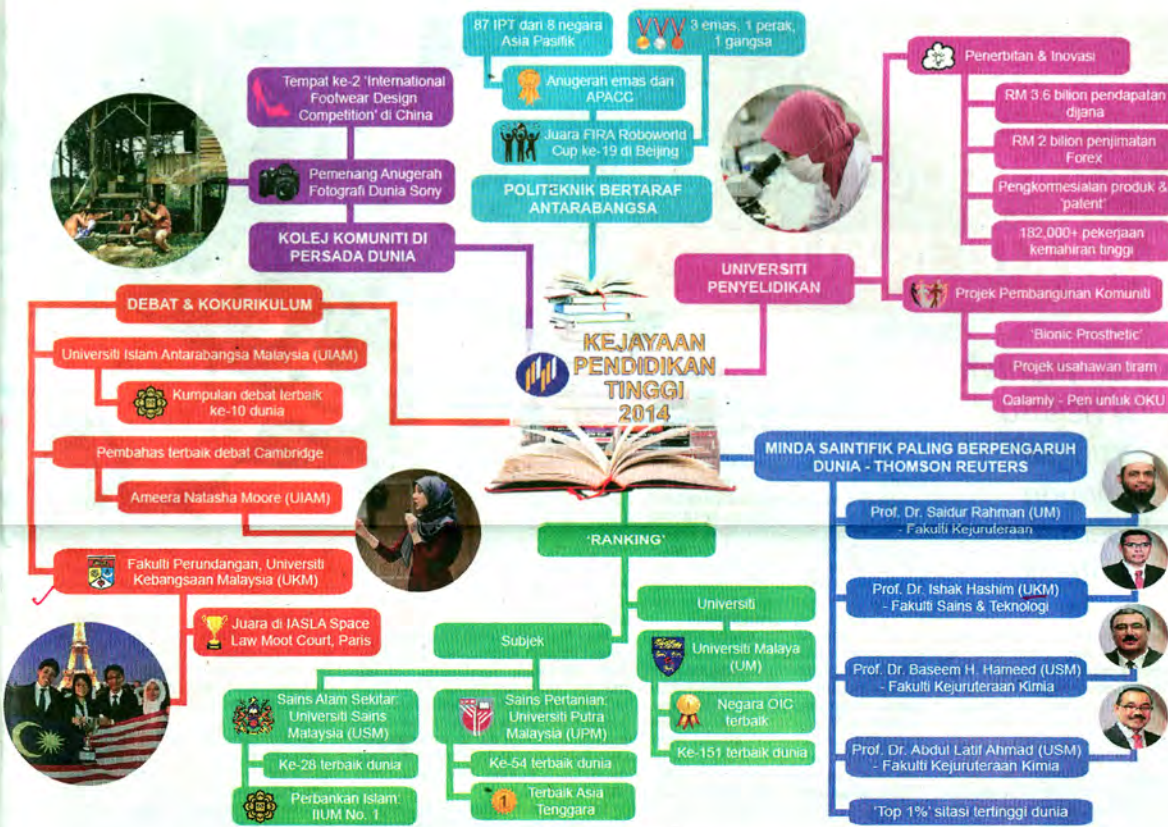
87 IPT dari 8 negara Asia Pasifik

3 emas, 1 perak, 1 gangsa

Anugerah emas dari APACC

Juara FIRA Roboworld Cup ke-19 di Beijing

POLITEKNIK BERTARAF ANTARABANGSA

Tempat ke-2 'International Footwear Design Competition' di China

Pemenang Anugerah Fotografi Dunia Sony

KOLEJ KOMUNITI DI PERSADA DUNIA

Penerbitan & Inovasi

RM 3.6 bilion pendapatan dijana

RM 2 bilion penjimatan Forex

Pengkomersialan produk & 'patent'

182,000+ pekerjaan kemahiran tinggi

UNIVERSITI PENYELIDIKAN

Projek Pembangunan Komuniti

'Bionic Prosthetic'

Projek usahawan tiram

Qalamly - Pen untuk OKU

KEJAYAAN PENDIDIKAN TINGGI 2014

DEBAT & KOKURIKULUM

Universiti Islam Antarabangsa Malaysia (UIAM)

Kumpulan debat terbaik ke-10 dunia

Pembahas terbaik debat Cambridge

Ameera Natasha Moore (UIAM)

Fakulti Perundangan, Universiti Kebangsaan Malaysia (UKM)

Juara di IASLA Space Law Moot Court, Paris

MINDA SAINTIFIK PALING BERPENGARUH DUNIA - THOMSON REUTERS

Prof. Dr. Saidur Rahman (UM) - Fakulti Kejuruteraan

Prof. Dr. Ishak Hashim (UKM) - Fakulti Sains & Teknologi

Prof. Dr. Baseem H. Hameed (USM) - Fakulti Kejuruteraan Kimia

Prof. Dr. Abdul Latif Ahmad (USM) - Fakulti Kejuruteraan Kimia

'Top 1%' sitasi tertinggi dunia

'RANKING'

Universiti

Universiti Malaya (UM)

Negara OIC terbaik

Ke-151 terbaik dunia

Subjek

Sains Alam Sekitar: Universiti Sains Malaysia (USM)

Ke-28 terbaik dunia

Perbankan Islam: IIUM No. 1

Sains Pertanian: Universiti Putra Malaysia (UPM)

Ke-54 terbaik dunia

Terbaik Asia Tenggara